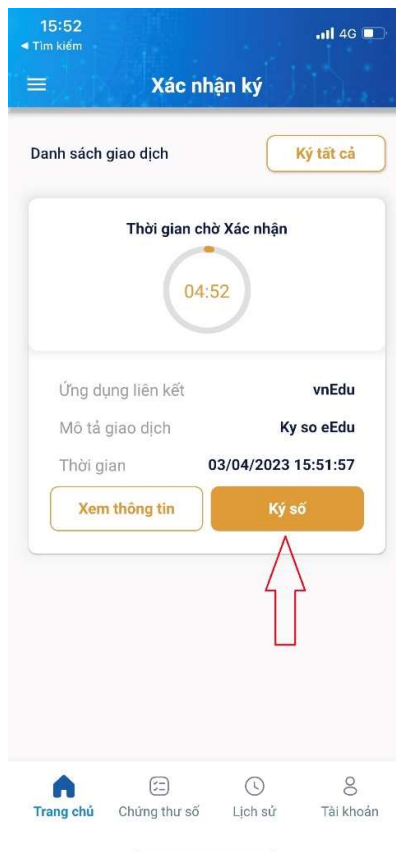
15:52
◀ Tìm kiếm
4G

Xác nhận ký

Danh sách giao dịch

Ký tất cả

Thời gian chờ Xác nhận

04:52

Ứng dụng liên kết vnEdu

Mô tả giao dịch Ky so eEdu

Thời gian 03/04/2023 15:51:57

Xem thông tin

Ký số

Trang chủ Chứng thư số Lịch sử Tài khoản